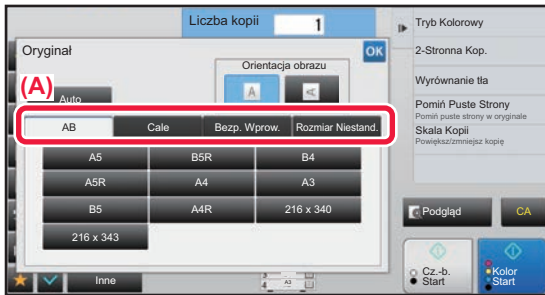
Liczba kopii 1

Tryb Kolorowy

2-Stronna Kop.

Wyrównanie tła

Pomiń Puste Strony
Pomiń puste strony w oryginale

Skala Kopii
Powiększ/zmniejsz kopię

Oryginał

OK

Orientacja obrazu

A

(A)

Auto

| AB | Cale | Bezp. Wprow. | Rozmiar Niestand. |
|---|---|---|---|

| A5 | B5R | B4 |
|---|---|---|
| A5R | A4 | A3 |
| B5 | A4R | 216 x 340 |
| 216 x 343 | | |

Podgląd

CA

Inne

A3

Cz.-b. Start

Kolor Start